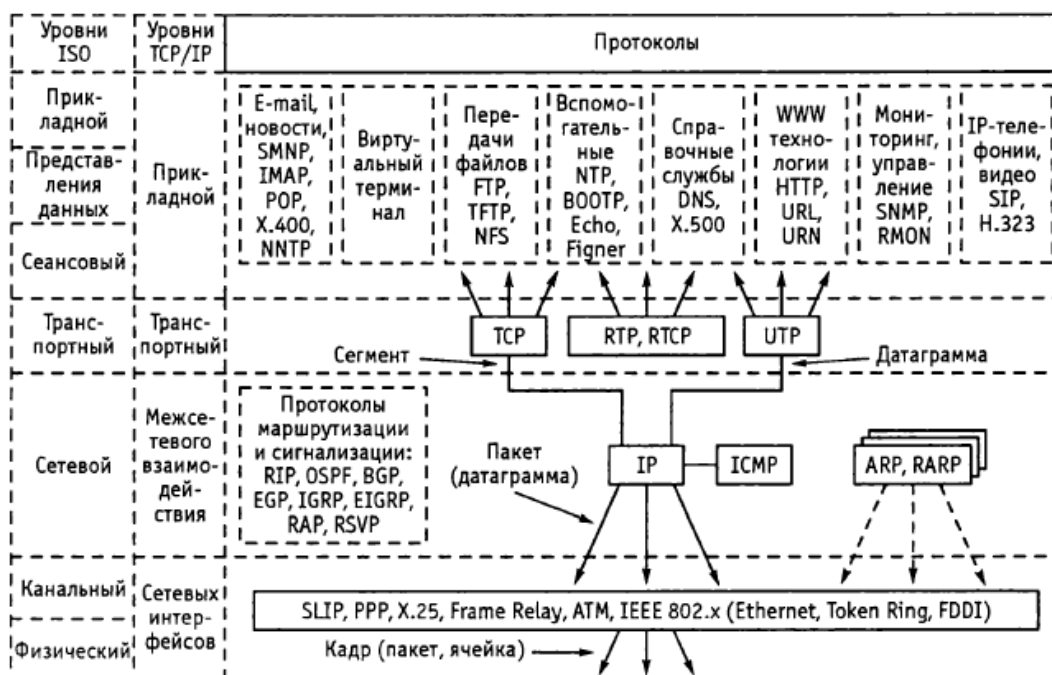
| Уровни ISO | Уровни TCP/IP | Протоколы |
|---|---|---|
| Прикладной | Прикладной | E-mail, новости, SMNP, IMAP, POP, X.400, NNTP |
| Представления данных | | Виртуальный терминал |
| Сеансовый | | Передачи файлов FTP, TFTP, NFS |
| | | Вспомогательные NTP, BOOTP, Echo, Figner |
| | | Справочные службы DNS, X.500 |
| | | WWW технологии HTTP, URL, URN |
| | | Мониторинг, управление SNMP, RMON |
| | | IP-телефонии, видео SIP, H.323 |
| Транспортный | Транспортный | Сегмент TCP; RTP, RTCP; UTP Датаграмма |
| Сетевой | Межсетевого взаимодействия | Протоколы маршрутизации и сигнализации: RIP, OSPF, BGP, EGP, IGRP, EIGRP, RAP, RSVP; Пакет (датаграмма) IP; ICMP; ARP, RARP |
| Канальный | Сетевых интерфейсов | SLIP, PPP, X.25, Frame Relay, ATM, IEEE 802.x (Ethernet, Token Ring, FDDI) |
| Физический | | Кадр (пакет, ячейка) |